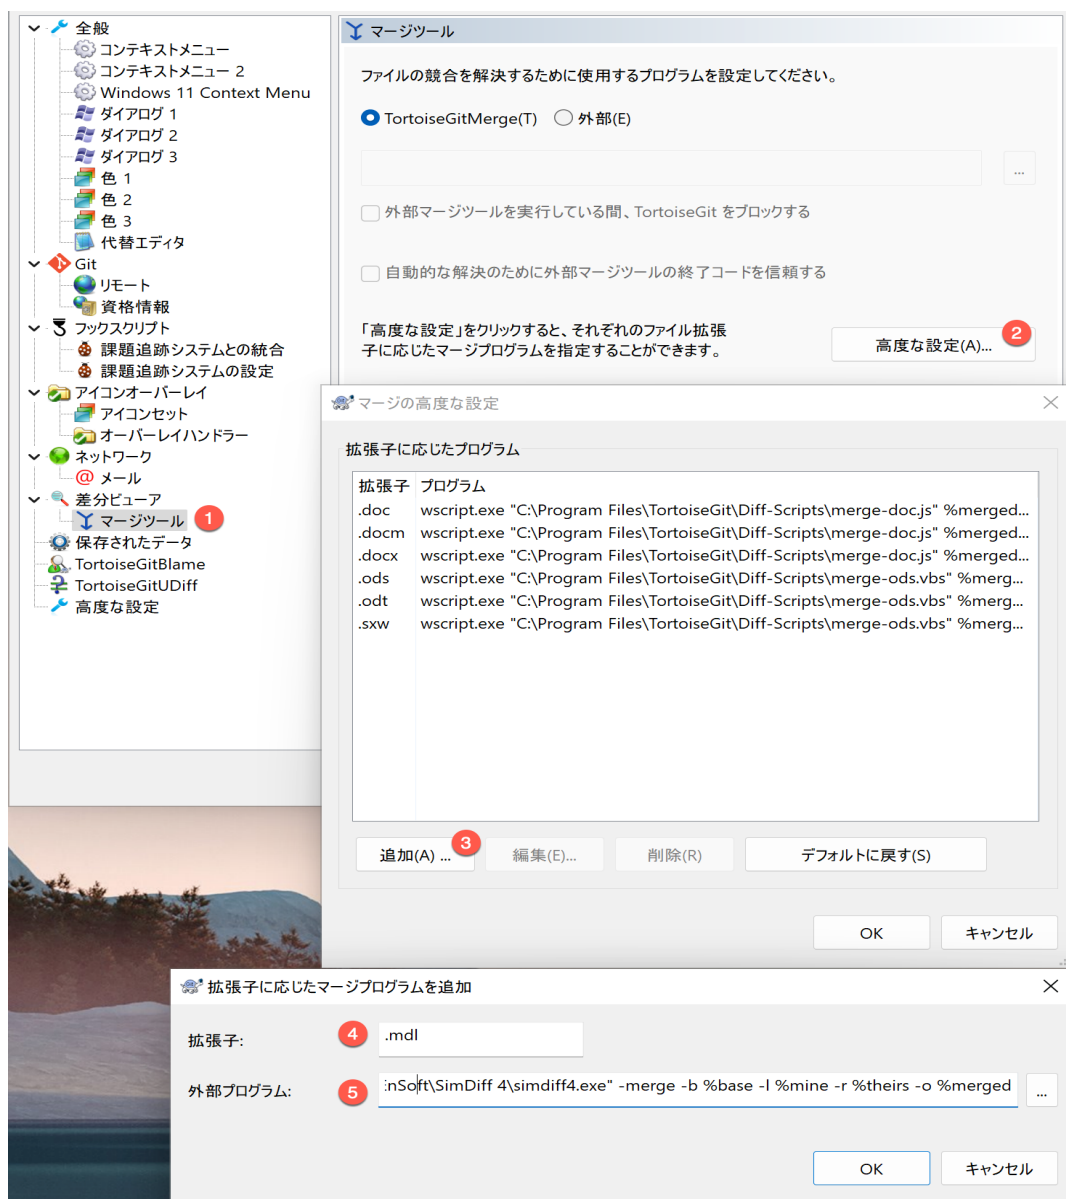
全般
コンテキストメニュー
コンテキストメニュー 2
Windows 11 Context Menu
ダイアログ 1
ダイアログ 2
ダイアログ 3
色 1
色 2
色 3
代替エディタ
Git
リモート
資格情報
フックスクリプト
課題追跡システムとの統合
課題追跡システムの設定
アイコンオーバーレイ
アイコンセット
オーバーレイハンドラー
ネットワーク
メール
差分ビューア
マージツール 1
保存されたデータ
TortoiseGitBlame
TortoiseGitUDiff
高度な設定

マージツール

ファイルの競合を解決するために使用するプログラムを設定してください。

TortoiseGitMerge(T) 外部(E)

...

外部マージツールを実行している間、TortoiseGit をブロックする

自動的な解決のために外部マージツールの終了コードを信頼する

「高度な設定」をクリックすると、それぞれのファイル拡張子に応じたマージプログラムを指定することができます。

高度な設定(A)... 2

マージの高度な設定

拡張子に応じたプログラム

| 拡張子 | プログラム |
|---|---|
| .doc | wscript.exe "C:\Program Files\TortoiseGit\Diff-Scripts\merge-doc.js" %merged... |
| .docm | wscript.exe "C:\Program Files\TortoiseGit\Diff-Scripts\merge-doc.js" %merged... |
| .docx | wscript.exe "C:\Program Files\TortoiseGit\Diff-Scripts\merge-doc.js" %merged... |
| .ods | wscript.exe "C:\Program Files\TortoiseGit\Diff-Scripts\merge-ods.vbs" %merg... |
| .odt | wscript.exe "C:\Program Files\TortoiseGit\Diff-Scripts\merge-ods.vbs" %merg... |
| .sxw | wscript.exe "C:\Program Files\TortoiseGit\Diff-Scripts\merge-ods.vbs" %merg... |

追加(A) ... 3 編集(E)... 削除(R) デフォルトに戻す(S)

OK キャンセル

拡張子に応じたマージプログラムを追加

拡張子: 4 .mdl

外部プログラム: 5 :nSoft\SimDiff 4\simdiff4.exe" -merge -b %base -l %mine -r %theirs -o %merged ...

OK キャンセル